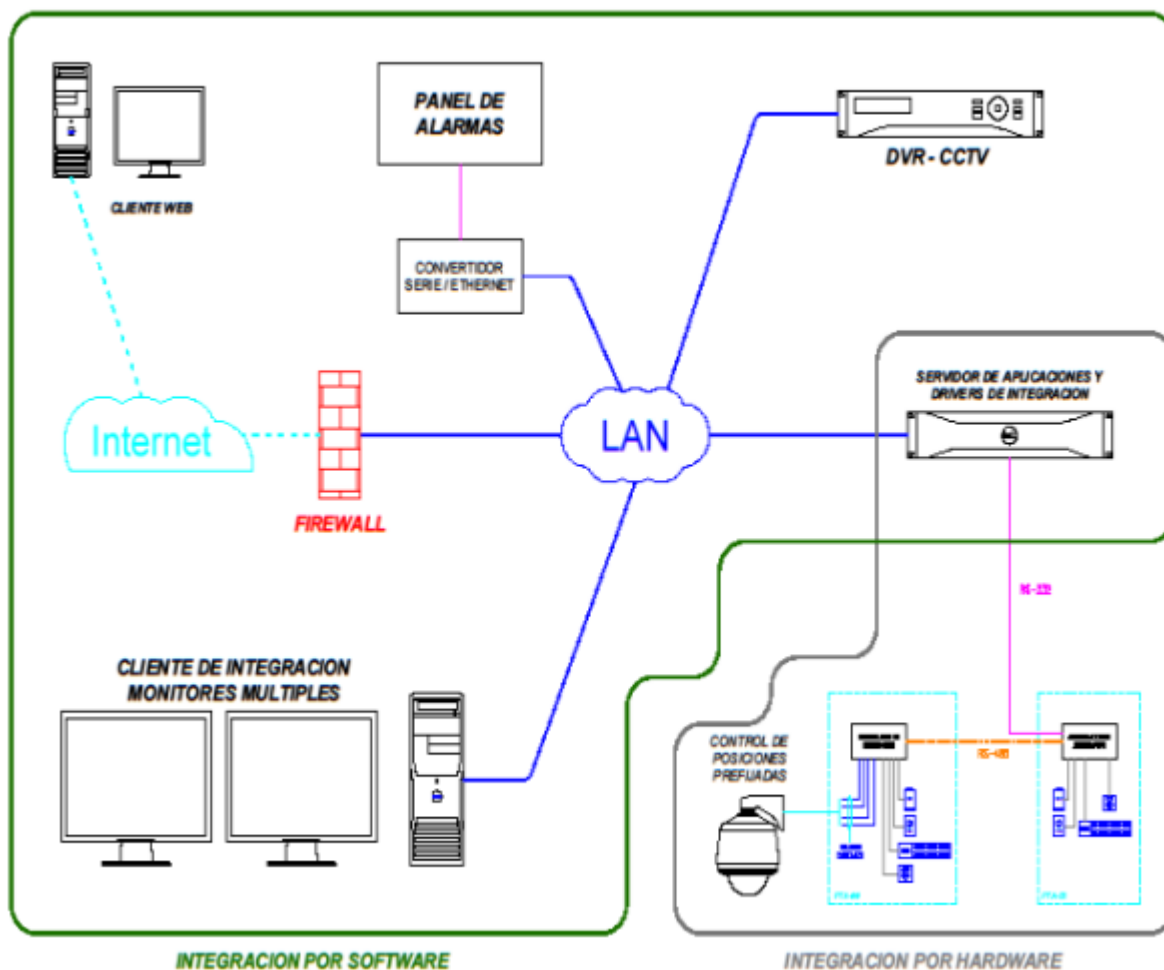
CLIENTE WEB

PANEL DE ALARMAS

CONVERTIDOR SERIE / ETHERNET

DVR - CCTV

Internet

FIREWALL

LAN

SERVIDOR DE APLICACIONES Y DRIVERS DE INTEGRACION

RS-232

CLIENTE DE INTEGRACION MONITORES MULTIPLES

CONTROL DE POSICIONES PREFIJADAS

RS-485

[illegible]

INTEGRACION POR SOFTWARE

INTEGRACION POR HARDWARE